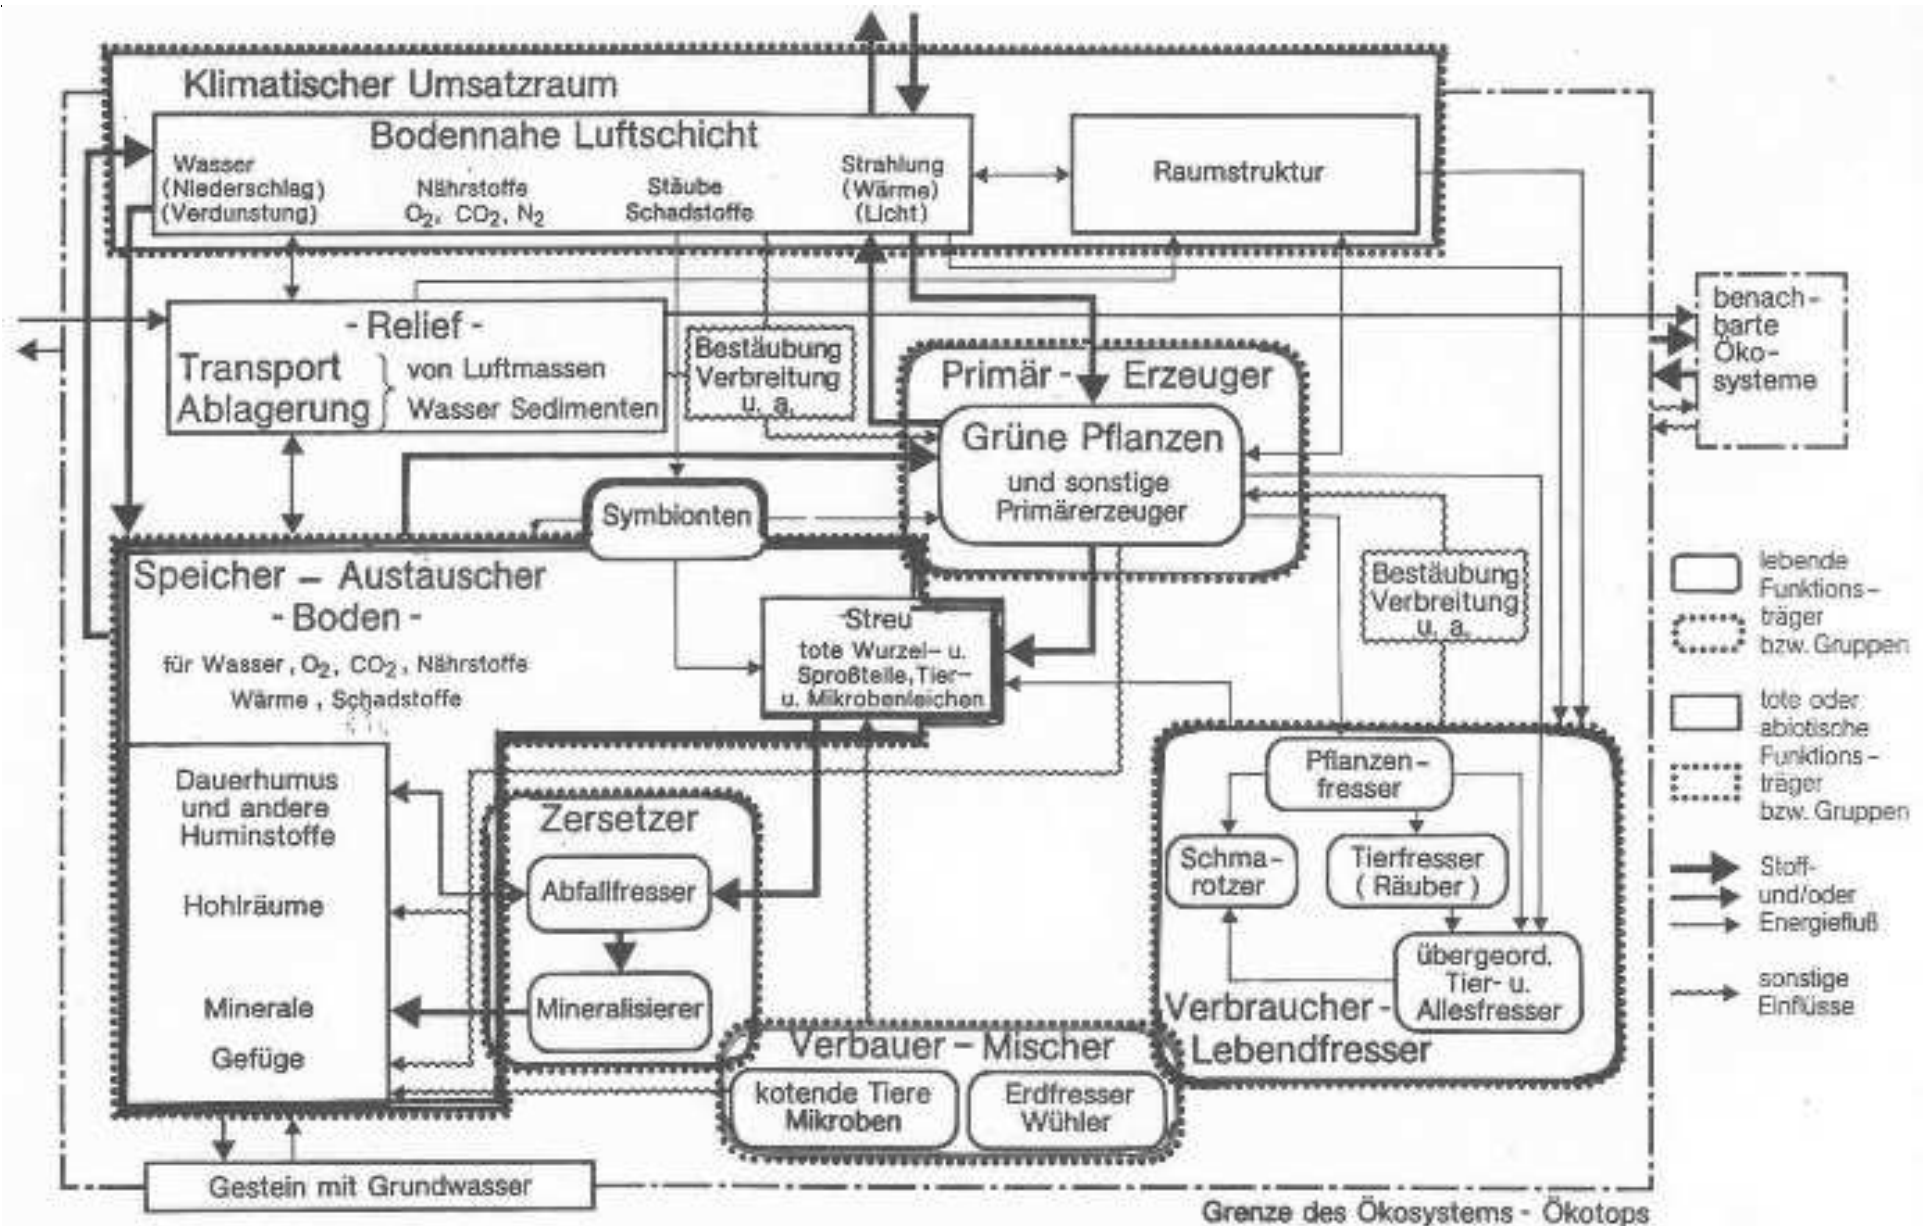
Klimatischer Umsatzraum

Bodennahe Luftschicht

Wasser (Niederschlag) (Verdunstung)

Nährstoffe $O_2$, $CO_2$, $N_2$

Stäube Schadstoffe

Strahlung (Wärme) (Licht)

Raumstruktur

- Relief -

Transport Ablagerung } von Luftmassen Wasser Sedimenten

Bestäubung Verbreitung u. a.

Primär - Erzeuger

Grüne Pflanzen

und sonstige Primärerzeuger

benachbarte Öko-systeme

Symbionten

Speicher – Austauscher - Boden -

für Wasser, $O_2$, $CO_2$, Nährstoffe Wärme, Schadstoffe

Streu tote Wurzel- u. Sproßteile, Tier- u. Mikrobenleichen

Bestäubung Verbreitung u. a.

Dauerhumus und andere Huminstoffe

Hohlräume

Minerale

Gefüge

Zersetzer

Abfallfresser

Mineralisierer

Pflanzen-fresser

Schma-rotzer

Tierfresser (Räuber)

übergeord. Tier- u. Allesfresser

Verbraucher - Lebendfresser

Verbauer – Mischer

kotende Tiere Mikroben

Erdfresser Wühler

Gestein mit Grundwasser

lebende Funktions-träger bzw. Gruppen

tote oder abiotische Funktions-träger bzw. Gruppen

Stoff- und/oder Energiefluß

sonstige Einflüsse

Grenze des Ökosystems - Ökotops